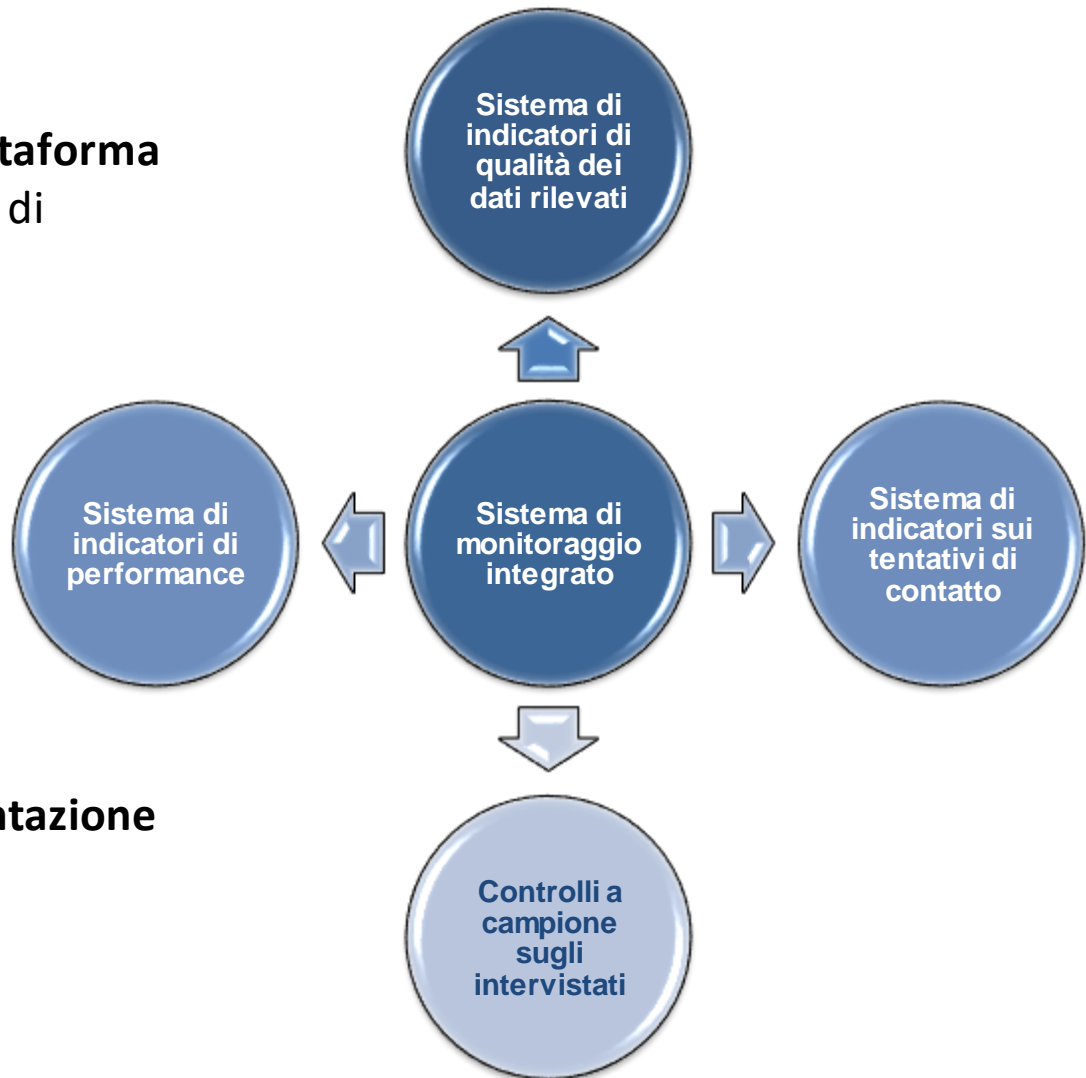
taforma
di

ntazione

Sistema di indicatori di qualità dei dati rilevati

Sistema di indicatori di performance

Sistema di monitoraggio integrato

Sistema di indicatori sui tentativi di contatto

Controlli a campione sugli intervistati